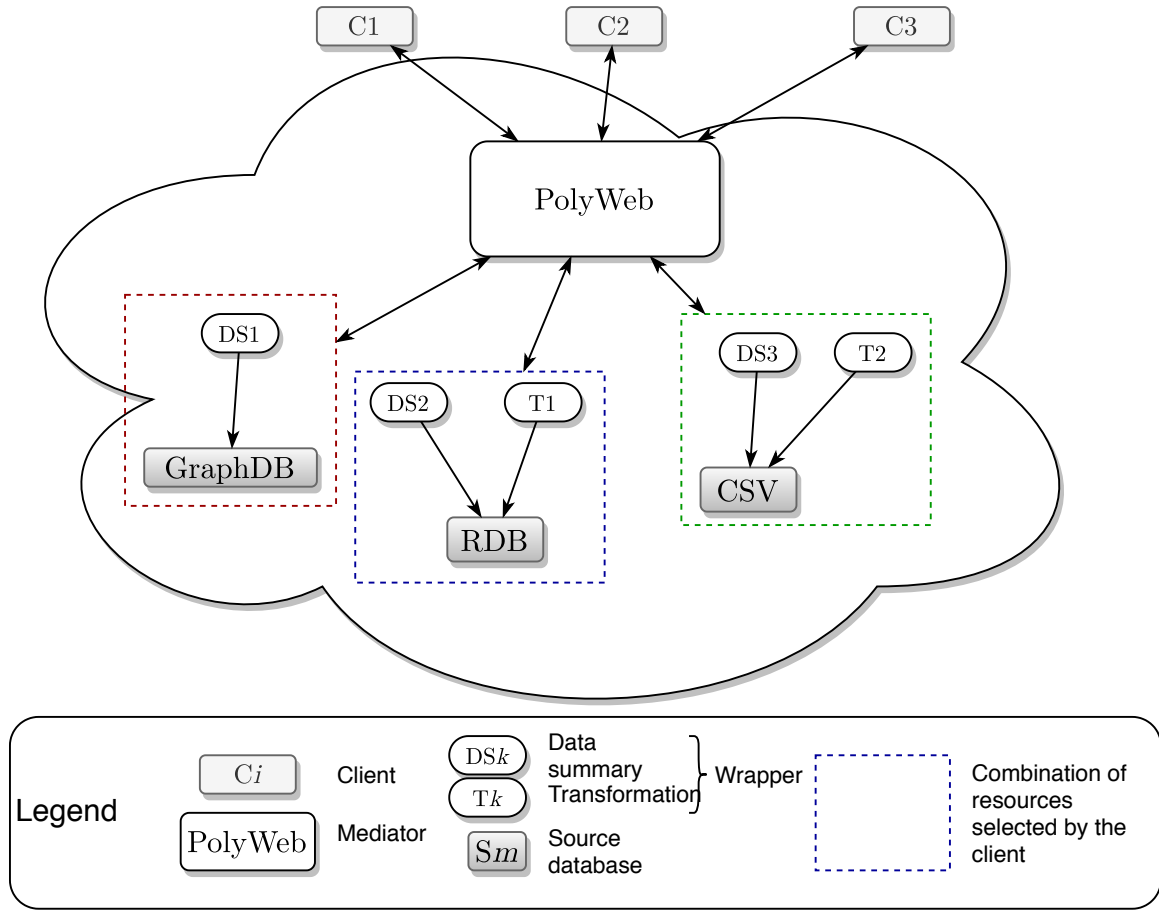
C1
C2
C3

PolyWeb

DS1
GraphDB

DS2
T1
RDB

DS3
T2
CSV

Legend

C$i$ Client
PolyWeb Mediator
DS$k$ Data summary
T$k$ Transformation
Wrapper
S$m$ Source database
Combination of resources selected by the client